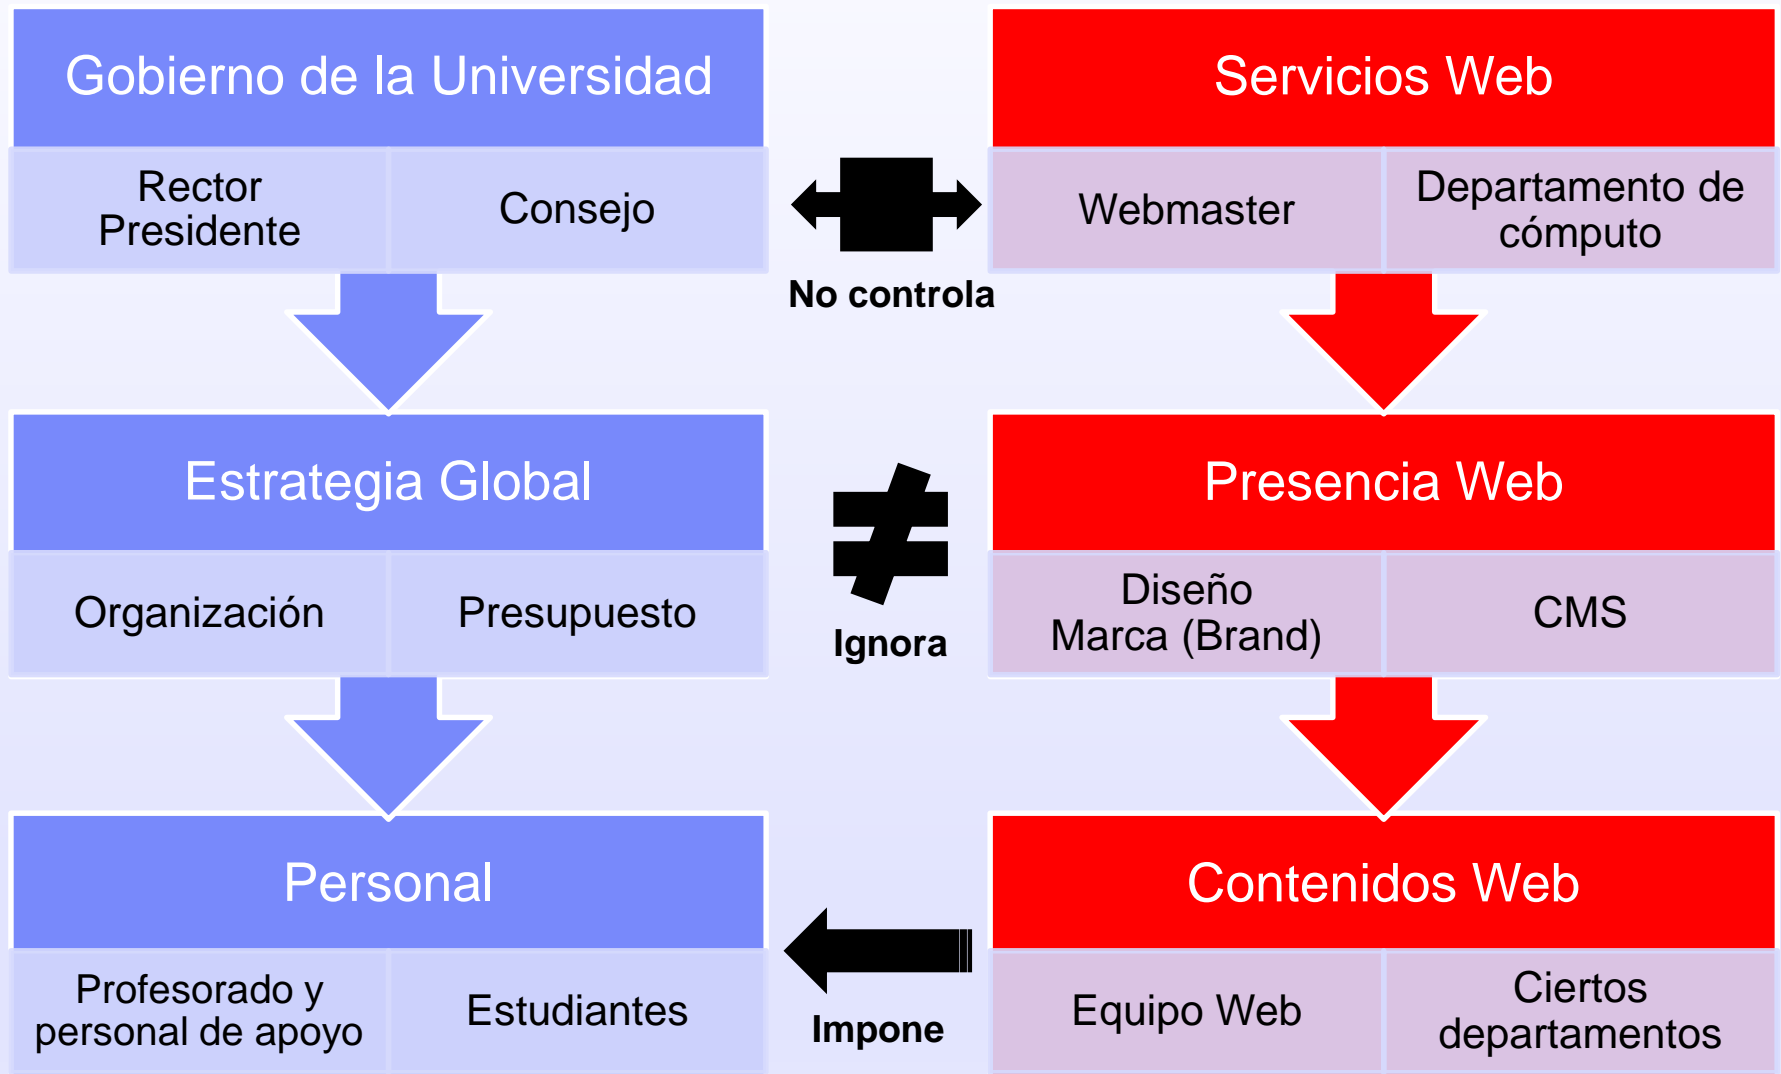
Gobierno de la Universidad

Rector Presidente

Consejo

No controla

Servicios Web

Webmaster

Departamento de cómputo

Estrategia Global

Organización

Presupuesto

Ignora

Presencia Web

Diseño Marca (Brand)

CMS

Personal

Profesorado y personal de apoyo

Estudiantes

Impone

Contenidos Web

Equipo Web

Ciertos departamentos